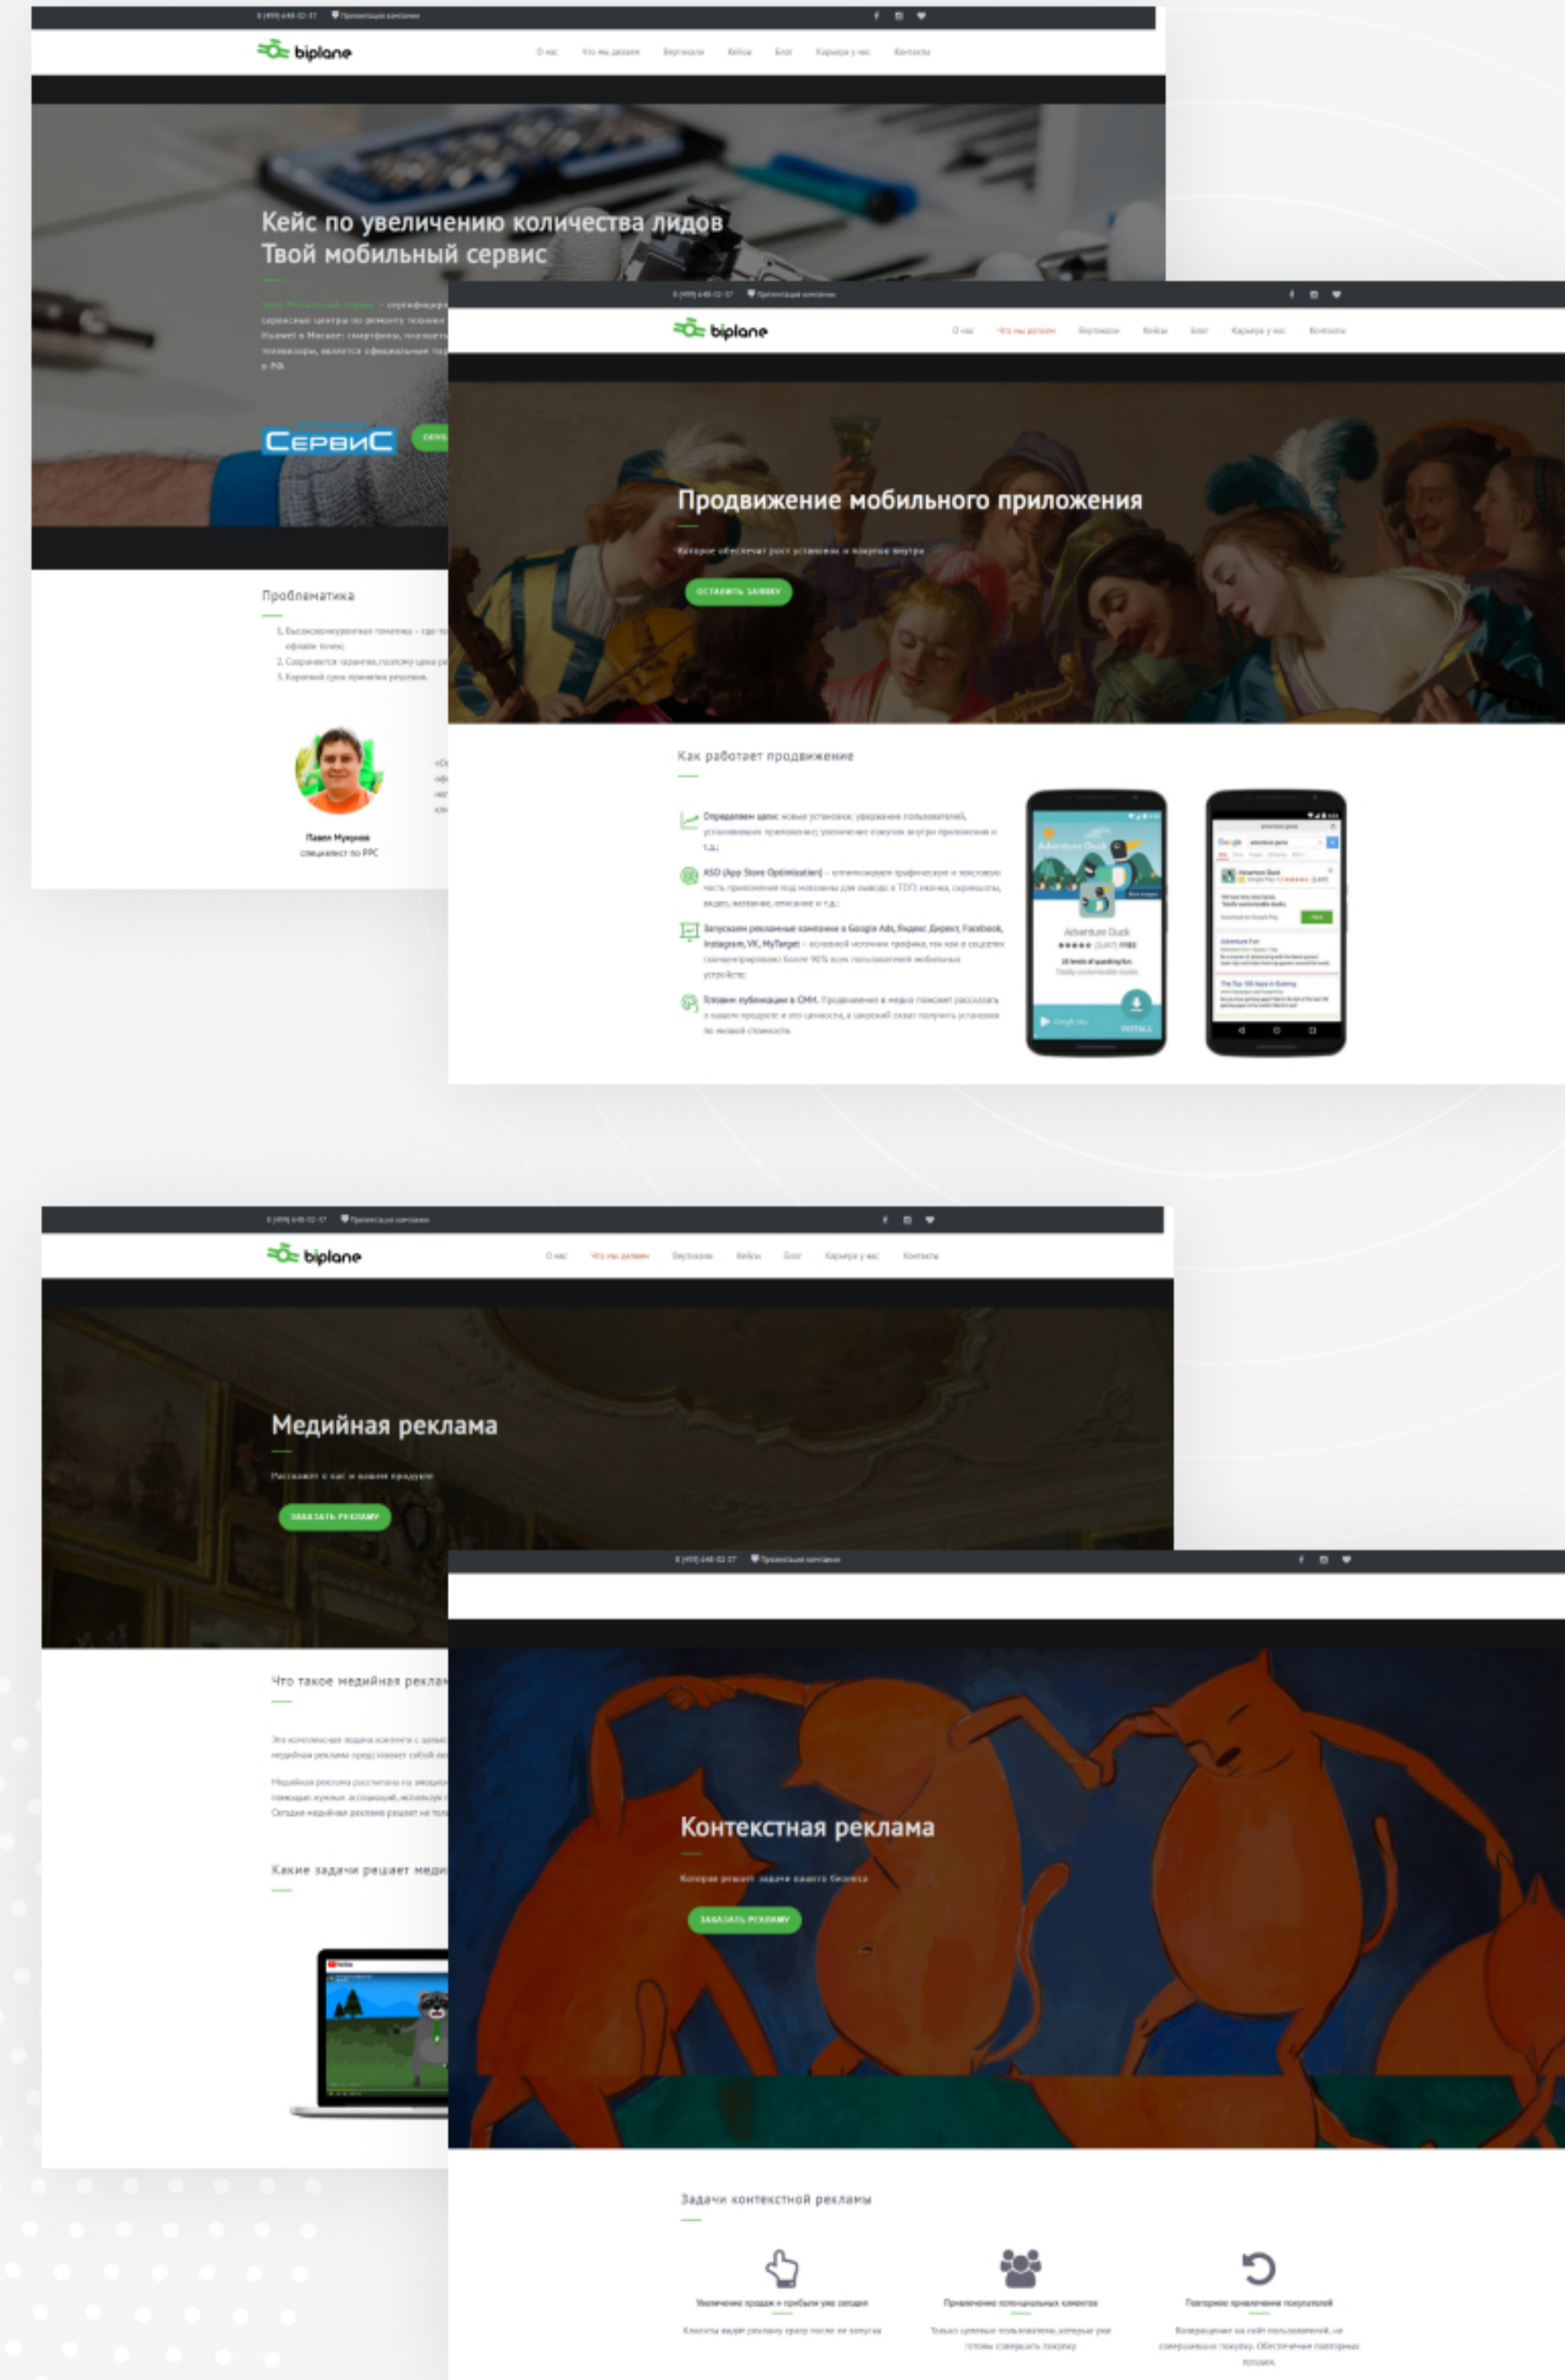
8 (499) 648-02-37 Презентация компании

biplane

О нас Что мы делаем Вертикали Кейсы Блог Карьера у нас Контакты

Кейс по увеличению количества лидов Твой мобильный сервис

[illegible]

СервиС

Проблематика

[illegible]

Павел Мухинов
специалист по PPC

8 (499) 648-02-37 Презентация компании

biplane

О нас Что мы делаем Вертикали Кейсы Блог Карьера у нас Контакты

Продвижение мобильного приложения

Которое обеспечит рост установок и покупок внутри

ОСТАВИТЬ ЗАЯВКУ

Как работает продвижение

Определяем цели: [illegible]

ASO (App Store Optimization) – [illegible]

Запускаем рекламные кампании в Google Ads, Яндекс Директ, Facebook, Instagram, VK, MyTarget – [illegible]

Готовим публикации в СМИ. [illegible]

Adventure Duck

INSTALL

8 (499) 648-02-37 Презентация компании

biplane

О нас Что мы делаем Вертикали Кейсы Блог Карьера у нас Контакты

Медийная реклама

Расскажет о вас и вашем продукте

ЗАКАЗАТЬ РЕКЛАМУ

Что такое медийная реклам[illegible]

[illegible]

Какие задачи решает меди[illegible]

8 (499) 648-02-37 Презентация компании

Контекстная реклама

Которая решает задачи вашего бизнеса

ЗАКАЗАТЬ РЕКЛАМУ

Задачи контекстной рекламы

Увеличение продаж и прибыли уже сегодня

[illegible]

Привлечение потенциальных клиентов

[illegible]

Повторное привлечение покупателей

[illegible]